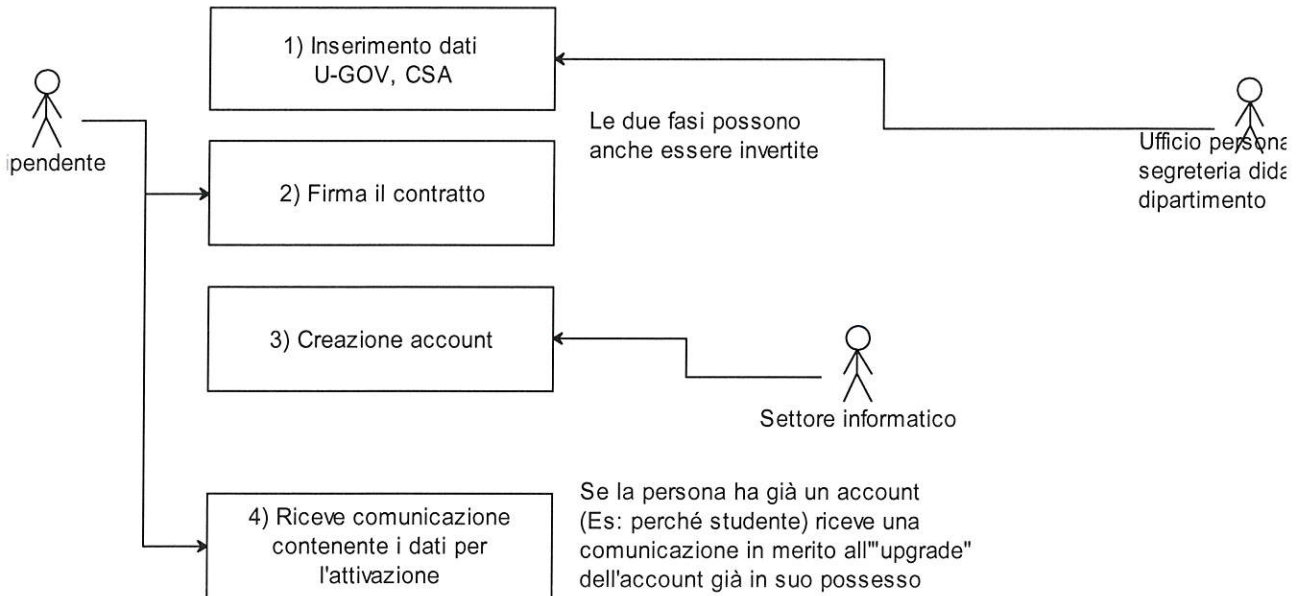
1) Inserimento dati U-GOV, CSA

ipendente

Le due fasi possono anche essere invertite

Ufficio persona
segreteria dida
dipartimento

2) Firma il contratto

3) Creazione account

Settore informatico

4) Riceve comunicazione contenente i dati per l'attivazione

Se la persona ha già un account (Es: perché studente) riceve una comunicazione in merito all'"upgrade" dell'account già in suo possesso